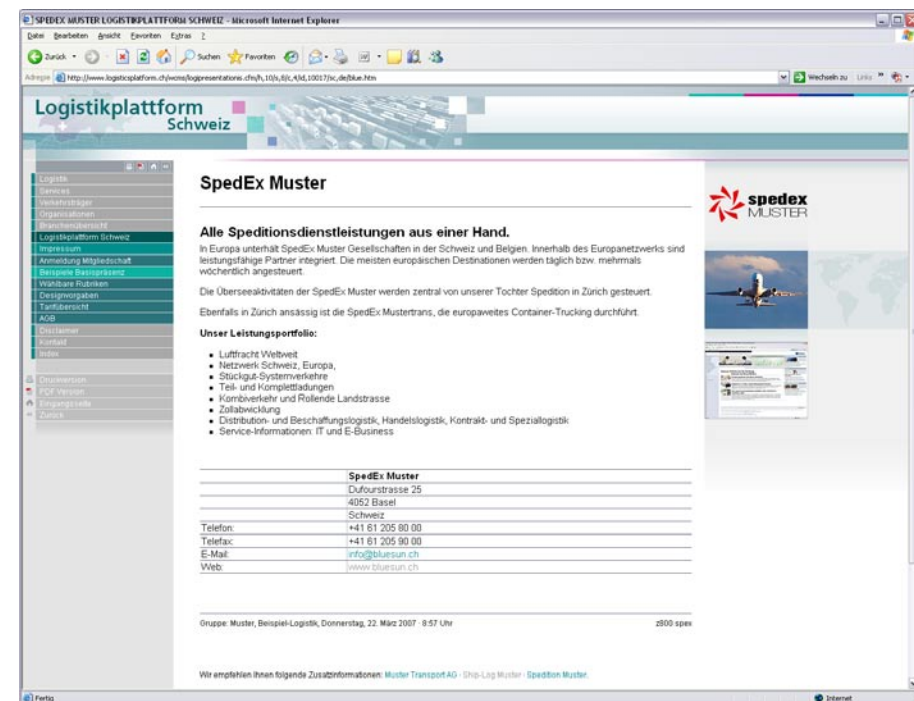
SPEDEX MUSTER LOGISTIKPLATTFORM SCHWEIZ - Microsoft Internet Explorer

Datei Bearbeiten Ansicht Favoriten Extras ?

Zurück Suchen Favoriten

Adresse http://www.logisticsplatform.ch/wcms/logipresentations.cfm/h,10/s,8/c,4/id,10017/sc,de/blue.htm

Wechseln zu Links

Logistikplattform Schweiz

Logistik
Services
Verkehrsträger
Organisationen
Branchenübersicht
Logistikplattform Schweiz
Impressum
Anmeldung Mitgliedschaft
Beispiele Basispräsenz
Wählbare Rubriken
Designvorgaben
Tarifübersicht
AGB
Disclaimer
Kontakt
Index

Druckversion
PDF Version
Eingangsseite
Zurück

SpedEx Muster

spedex MUSTER

Alle Speditionsdienstleistungen aus einer Hand.

In Europa unterhält SpedEx Muster Gesellschaften in der Schweiz und Belgien. Innerhalb des Europanetzwerks sind leistungsfähige Partner integriert. Die meisten europäischen Destinationen werden täglich bzw. mehrmals wöchentlich angesteuert.

Die Überseeaktivitäten der SpedEx Muster werden zentral von unserer Tochter Spedition in Zürich gesteuert.

Ebenfalls in Zürich ansässig ist die SpedEx Mustertrans, die europaweites Container-Trucking durchführt.

Unser Leistungsportfolio:

- Luftfracht Weltweit
- Netzwerk Schweiz, Europa,
- Stückgut-Systemverkehre
- Teil- und Komplettladungen
- Kombiverkehr und Rollende Landstrasse
- Zollabwicklung
- Distribution- und Beschaffungslogistik, Handelslogistik, Kontrakt- und Speziallogistik
- Service-Informationen: IT und E-Business

| | SpedEx Muster |
|---|---|
| | Dufourstrasse 25 |
| | 4052 Basel |
| | Schweiz |
| Telefon: | +41 61 205 80 00 |
| Telefax: | +41 61 205 90 00 |
| E-Mail: | info@bluesun.ch |
| Web: | www.bluesun.ch |

Gruppe: Muster, Beispiel-Logistik, Donnerstag, 22. März 2007 · 8:57 Uhr

z800 spex

Wir empfehlen Ihnen folgende Zusatzinformationen: Muster Transport AG · Ship-Log Muster · Spedition Muster.

Fertig

Internet